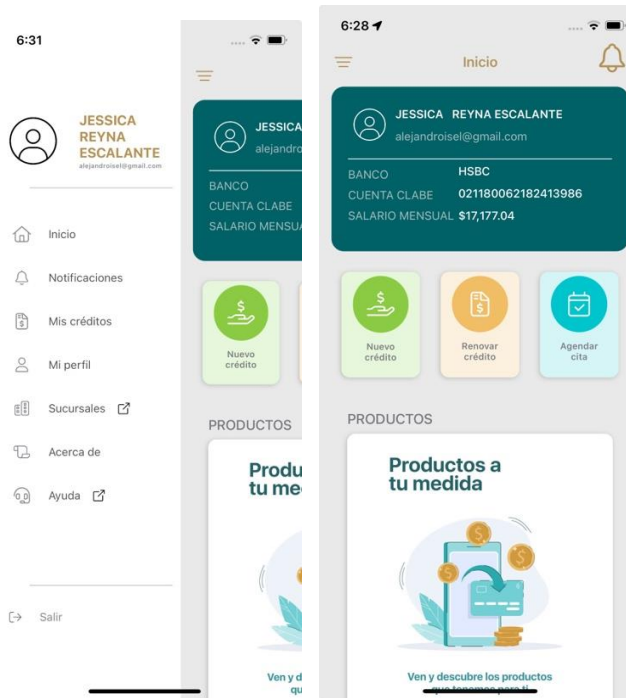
6:31

JESSICA REYNA ESCALANTE
alejandroisel@gmail.com

Inicio
Notificaciones
Mis créditos
Mi perfil
Sucursales
Acerca de
Ayuda

Salir

JESSICA
alejandro
BANCO
CUENTA CLABE
SALARIO MENSU
Nuevo crédito
PRODUCTOS
Produ
tu me
Ven y d
qu

6:28

Inicio

JESSICA REYNA ESCALANTE
alejandroisel@gmail.com
BANCO HSBC
CUENTA CLABE 021180062182413986
SALARIO MENSUAL $17,177.04

Nuevo crédito
Renovar crédito
Agendar cita

PRODUCTOS

Productos a tu medida

Ven y descubre los productos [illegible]